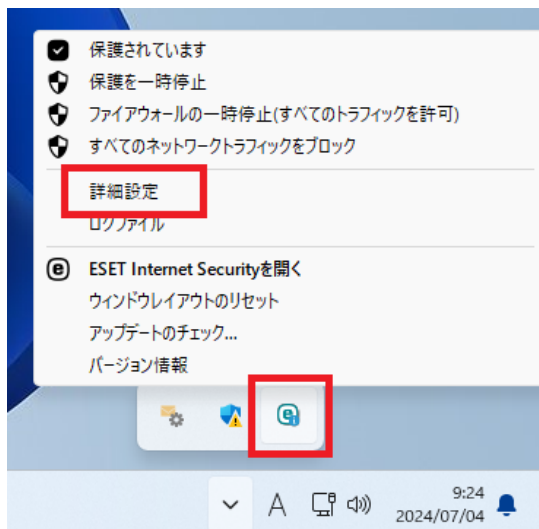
保護されています
保護を一時停止
ファイアウォールの一時停止(すべてのトラフィックを許可)
すべてのネットワークトラフィックをブロック
詳細設定
ログファイル
ESET Internet Securityを開く
ウィンドウレイアウトのリセット
アップデートのチェック...
バージョン情報

A

9:24
2024/07/04